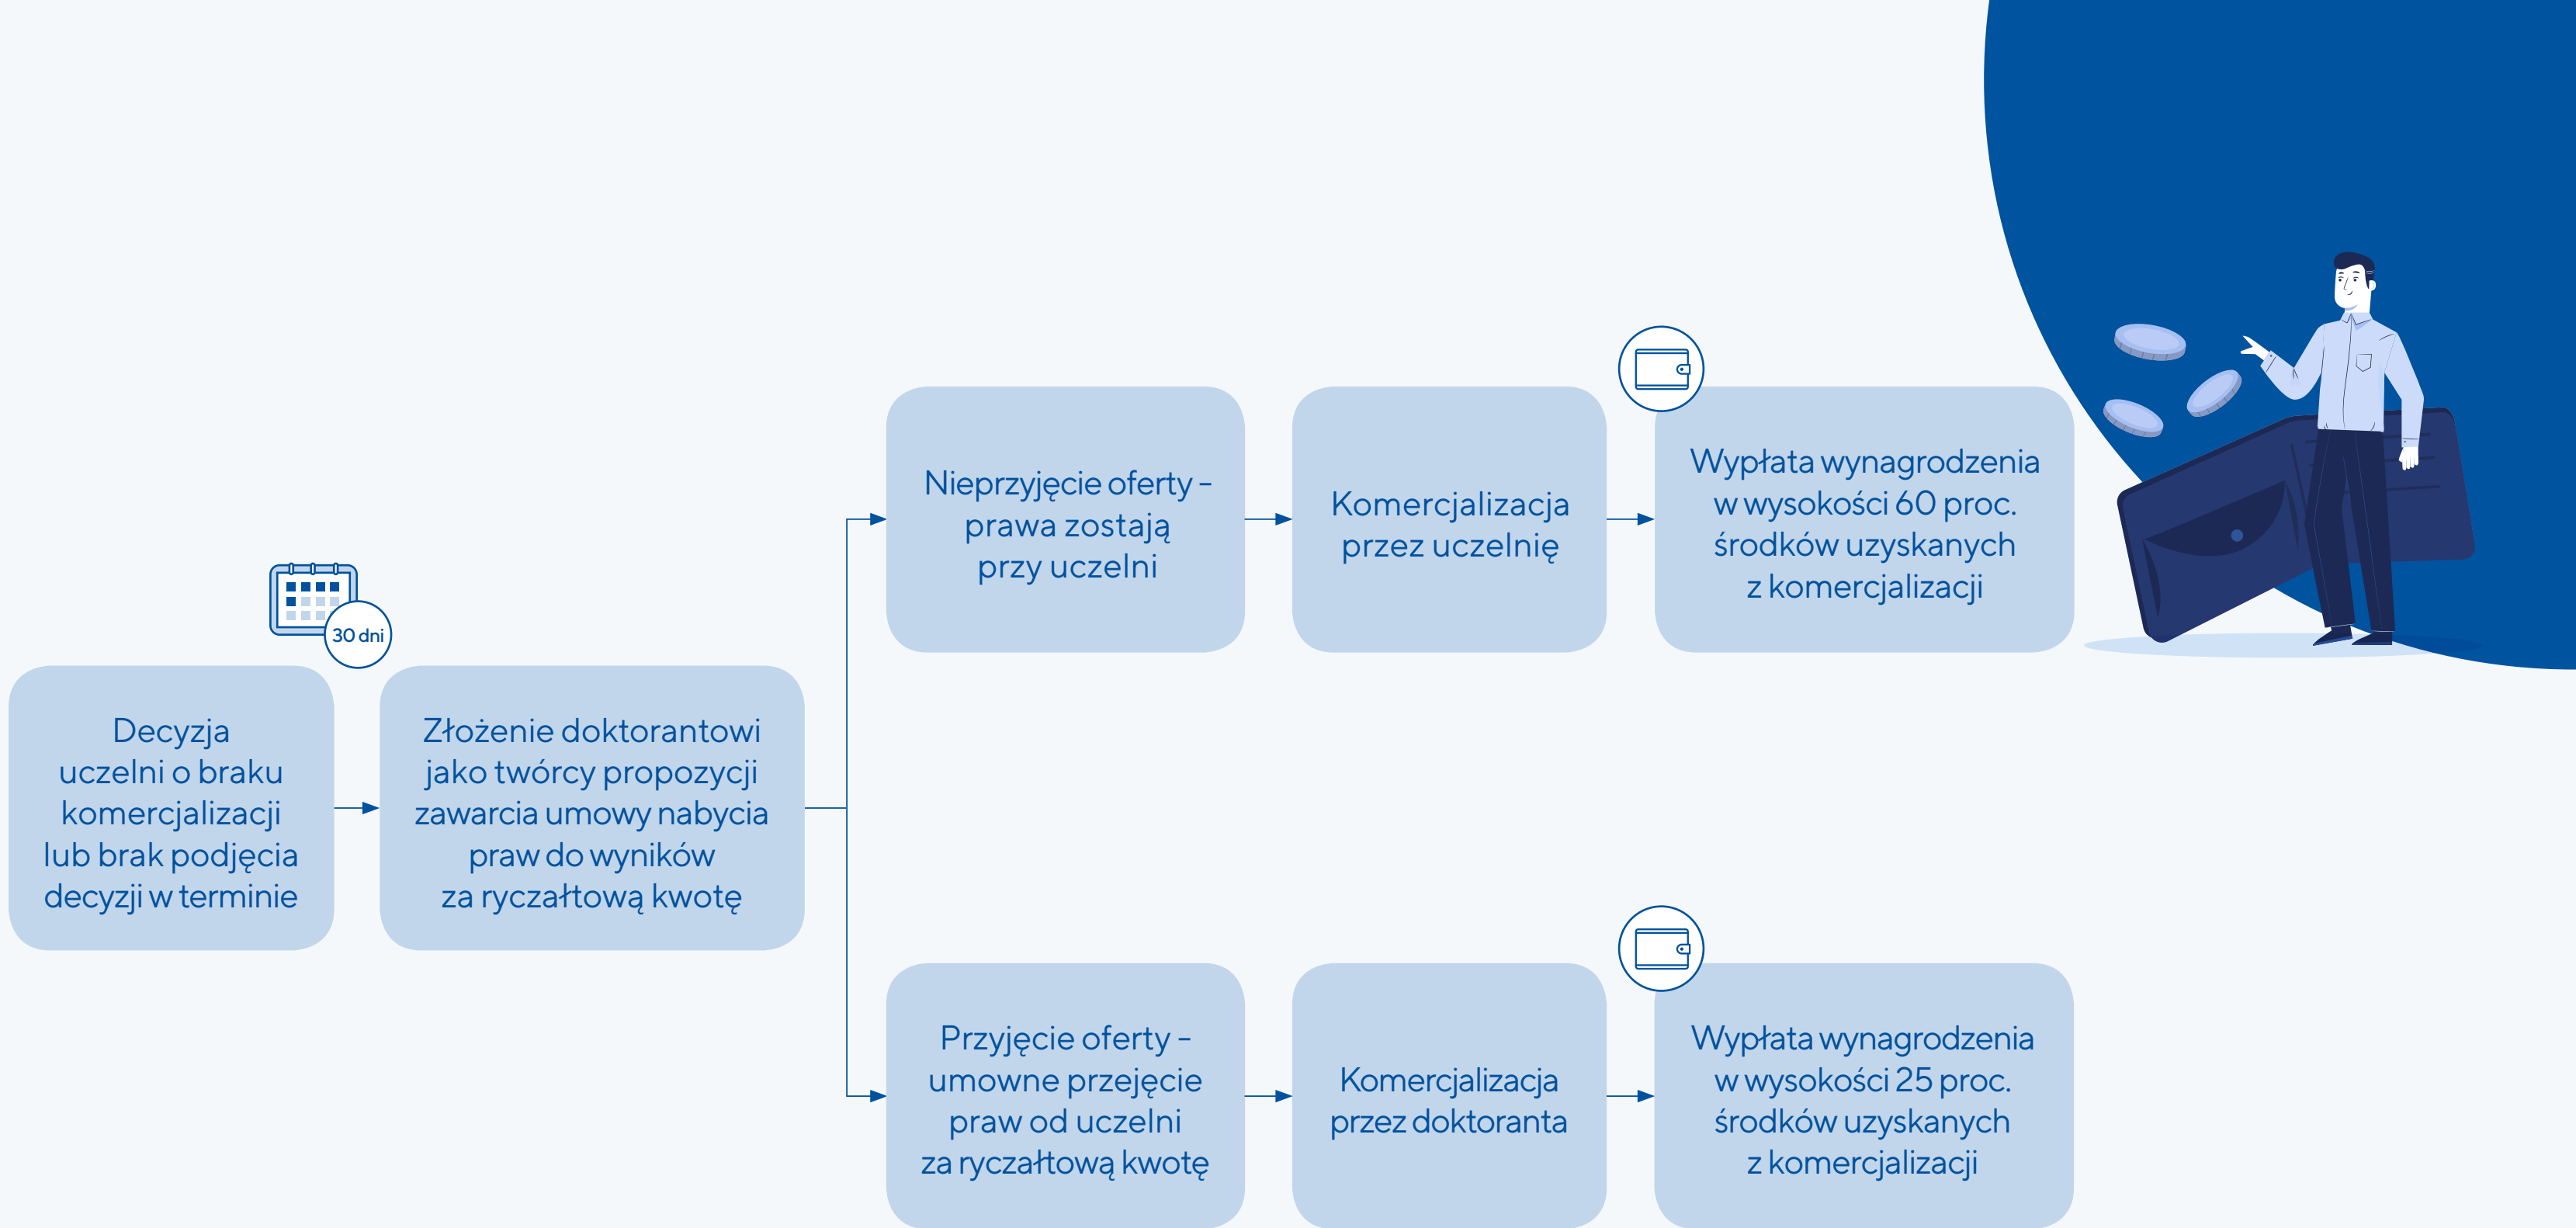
30 dni

Decyzja uczelni o braku komercjalizacji lub brak podjęcia decyzji w terminie

Złożenie doktorantowi jako twórcy propozycji zawarcia umowy nabycia praw do wyników za ryczałtową kwotę

Nieprzyjęcie oferty - prawa zostają przy uczelni

Komercjalizacja przez uczelnię

Wypłata wynagrodzenia w wysokości 60 proc. środków uzyskanych z komercjalizacji

Przyjęcie oferty - umowne przejęcie praw od uczelni za ryczałtową kwotę

Komercjalizacja przez doktoranta

Wypłata wynagrodzenia w wysokości 25 proc. środków uzyskanych z komercjalizacji